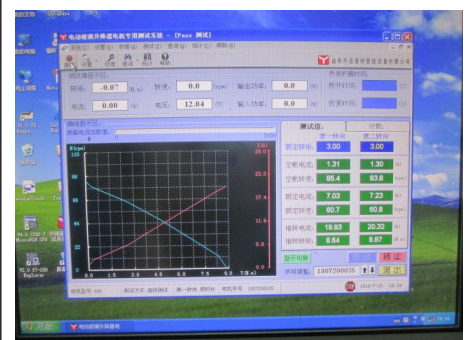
电动玻璃升降器电机专用测试系统 - [Pass 测试]

扭矩 -0.07 转速 0.0 输出功率 0.0
电流 0.00 电压 12.04 输入功率 0.0

测试值 计数
第一转向 第二转向
额定转速 3.00 3.00
空载电流 1.31 1.30
空载转速 85.4 83.8
额定电流 7.03 7.23
额定转速 60.7 60.8
堵转电流 19.93 20.32
堵转转矩 8.64 8.87

终止
退出
18BT200035